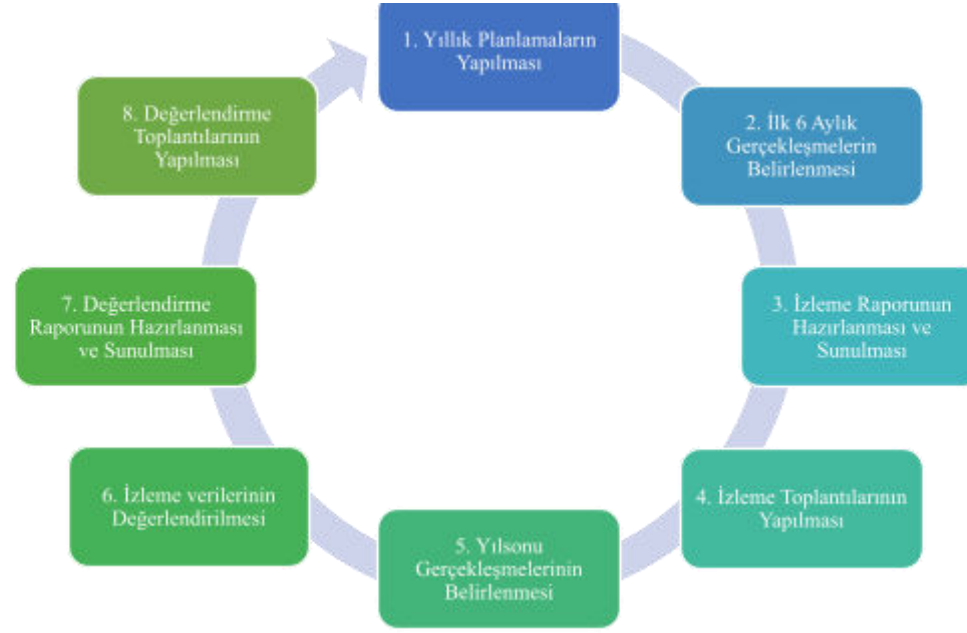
1. Yıllık Planlamaların Yapılması

2. İlk 6 Aylık Gerçekleşmelerin Belirlenmesi

3. İzleme Raporunun Hazırlanması ve Sunulması

4. İzleme Toplantılarının Yapılması

5. Yılsonu Gerçekleşmelerinin Belirlenmesi

6. İzleme verilerinin Değerlendirilmesi

7. Değerlendirme Raporunun Hazırlanması ve Sunulması

8. Değerlendirme Toplantılarının Yapılması